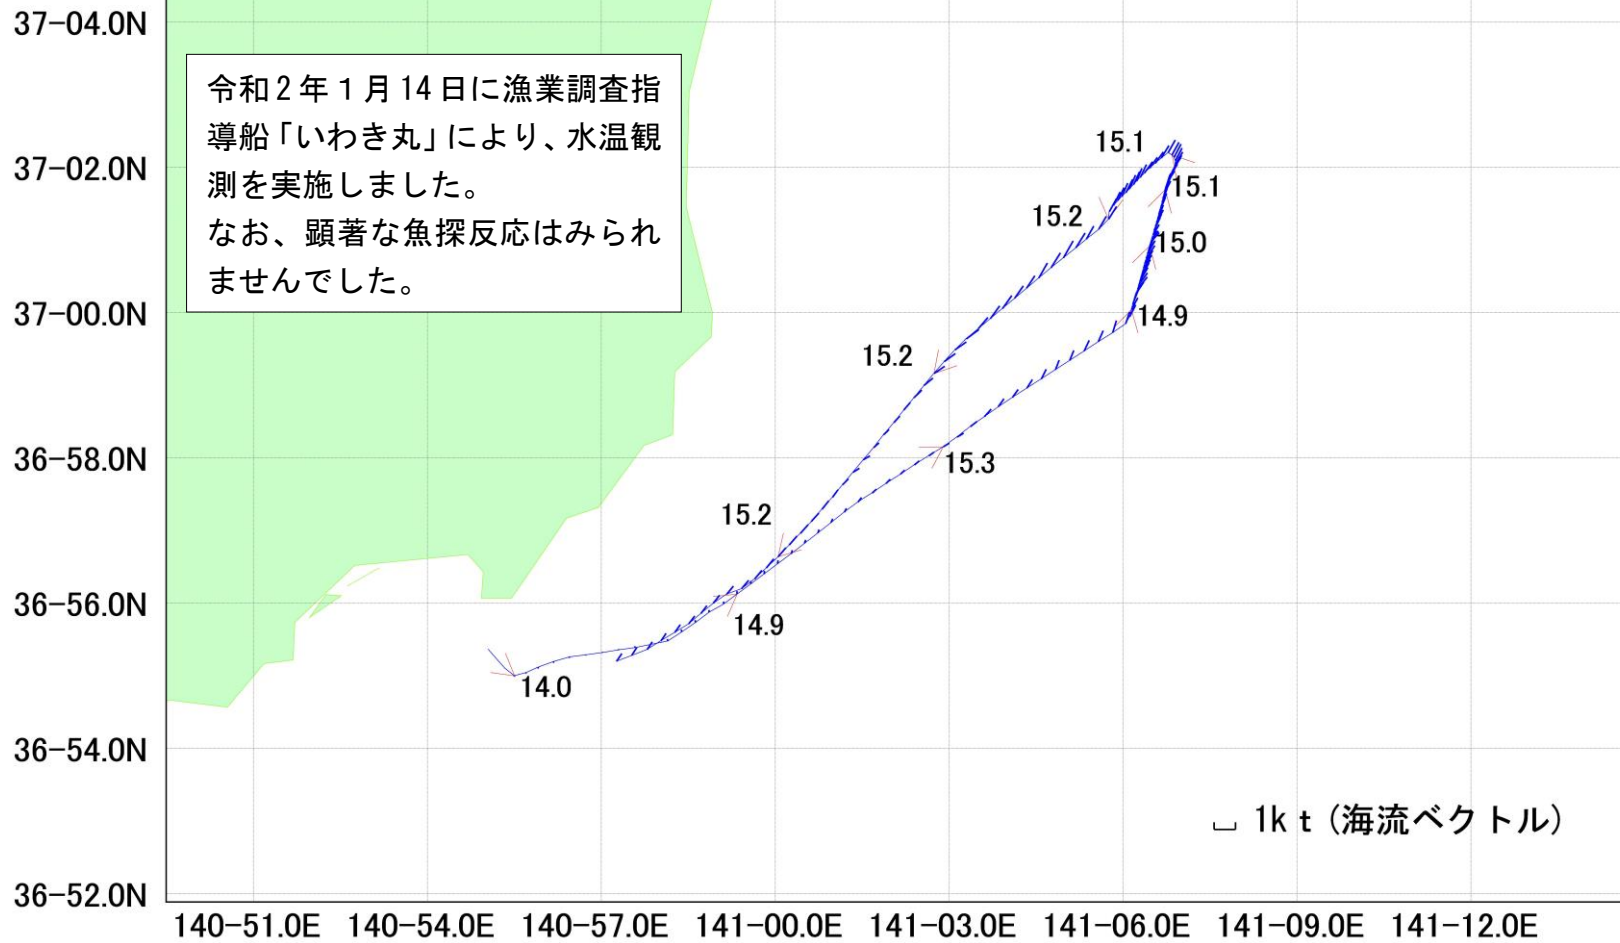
37-04.0N
37-02.0N
37-00.0N
36-58.0N
36-56.0N
36-54.0N
36-52.0N

令和２年１月14日に漁業調査指導船「いわき丸」により、水温観測を実施しました。
なお、顕著な魚探反応はみられませんでした。

15.1
15.1
15.2
15.0
14.9
15.2
15.3
15.2
14.9
14.0

1k t（海流ベクトル）

140-51.0E 140-54.0E 140-57.0E 141-00.0E 141-03.0E 141-06.0E 141-09.0E 141-12.0E